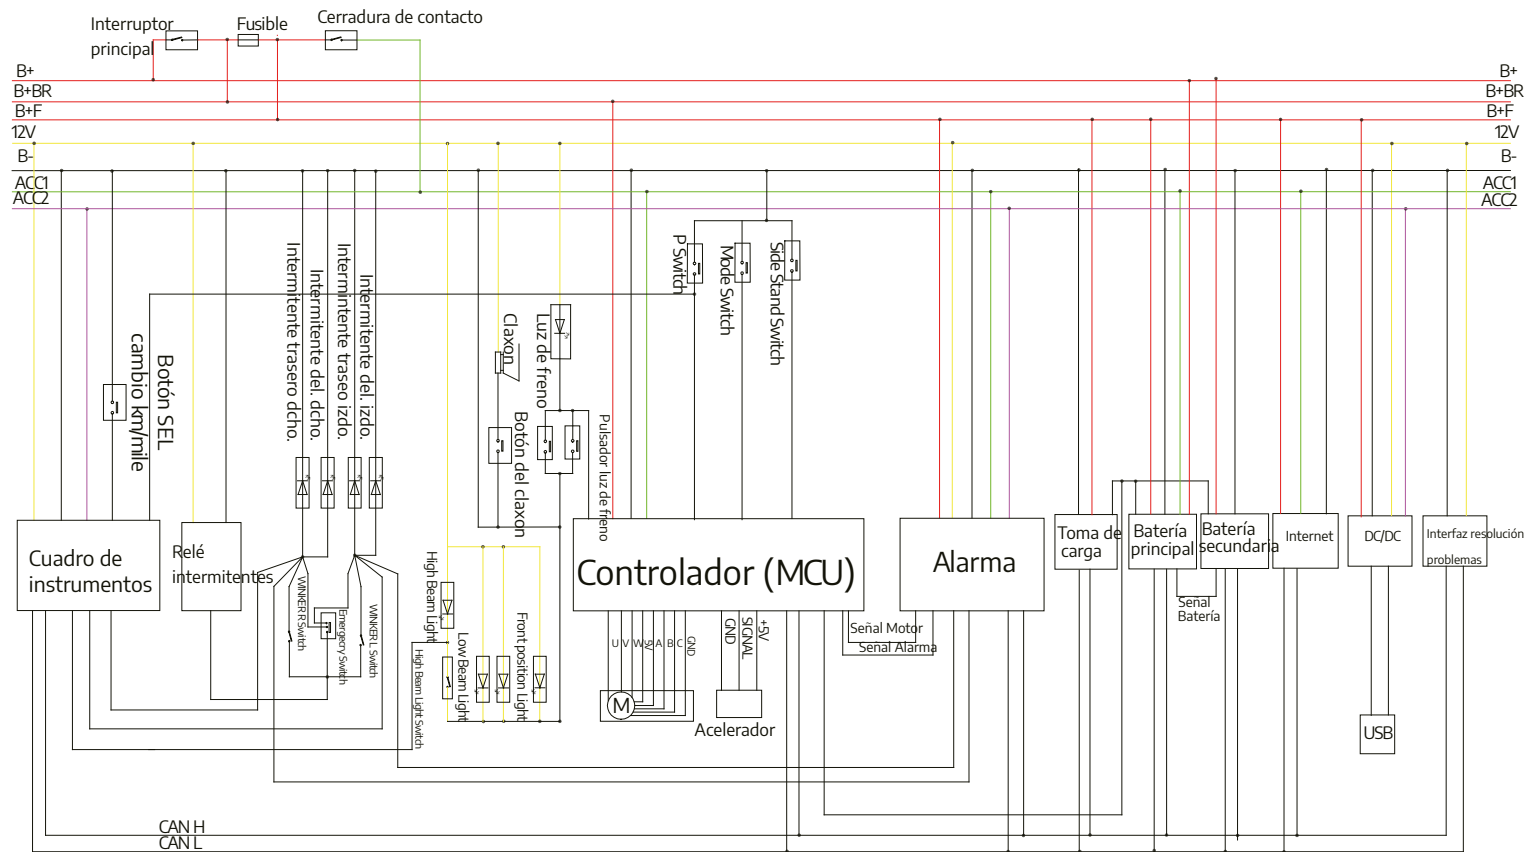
Interruptor principal
Fusible
Cerradura de contacto
B+
B+BR
B+F
12V
B-
ACC1
ACC2
B+
B+BR
B+F
12V
B-
ACC1
ACC2
Botón SEL cambio km/mile
Intermitente trasero dcho.
Intermitente del. dcho.
Intermitente trasero izdo.
Intermitente del. izdo.
Claxon
Luz de freno
Botón del claxon
Pulsador luz de freno
P Switch
Mode Switch
Side Stand Switch
Cuadro de instrumentos
Relé intermitentes
WINKER R Switch
Emergency Switch
WINKER L Switch
High Beam Light
High Beam Light Switch
Low Beam Light
Front position Light
Controlador (MCU)
U V W 5V A B C GND
M
GND SIGNAL +5V
Acelerador
Señal Motor
Señal Alarma
Alarma
Toma de carga
Batería principal
Batería secundaria
Señal Batería
Internet
DC/DC
USB
Interfaz resolución problemas
CAN H
CAN L